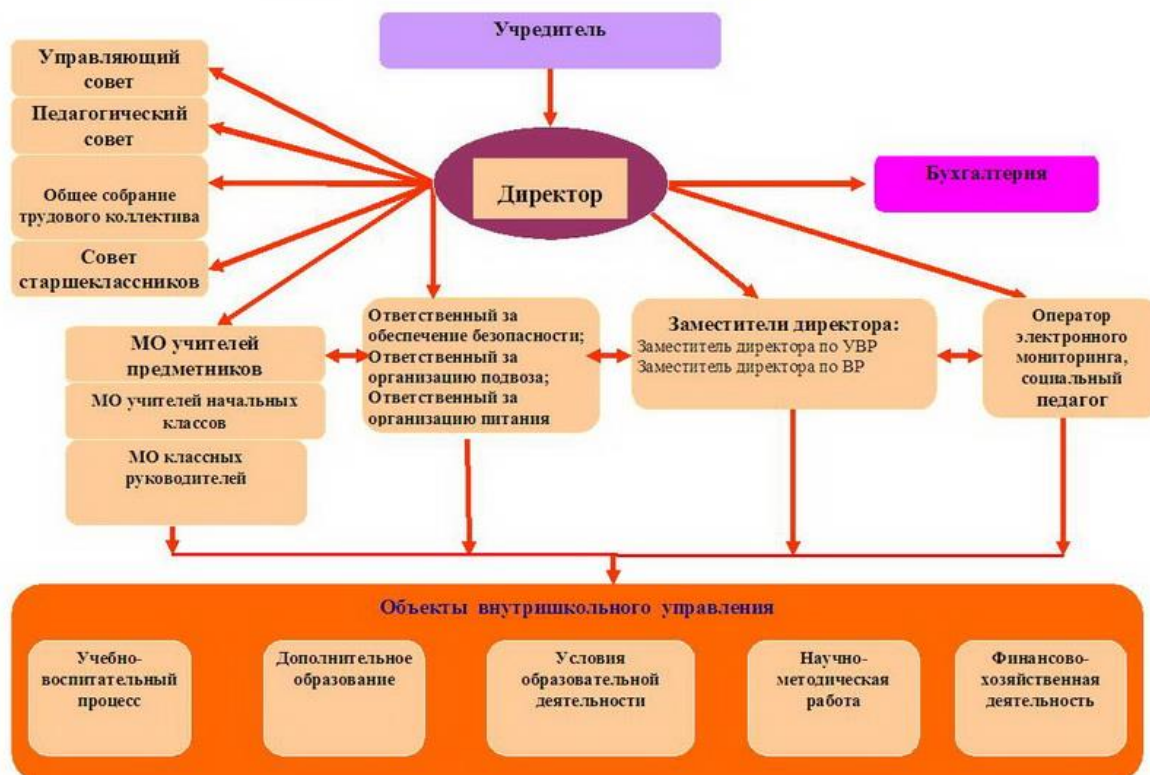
Учредитель

Управляющий совет

Педагогический совет

Общее собрание трудового коллектива

Совет старшеклассников

Директор

Бухгалтерия

МО учителей предметников

МО учителей начальных классов

МО классных руководителей

Ответственный за обеспечение безопасности;
Ответственный за организацию подвоза;
Ответственный за организацию питания

Заместители директора:
Заместитель директора по УВР
Заместитель директора по ВР

Оператор электронного мониторинга, социальный педагог

Объекты внутришкольного управления

Учебно-воспитательный процесс

Дополнительное образование

Условия образовательной деятельности

Научно-методическая работа

Финансово-хозяйственная деятельность